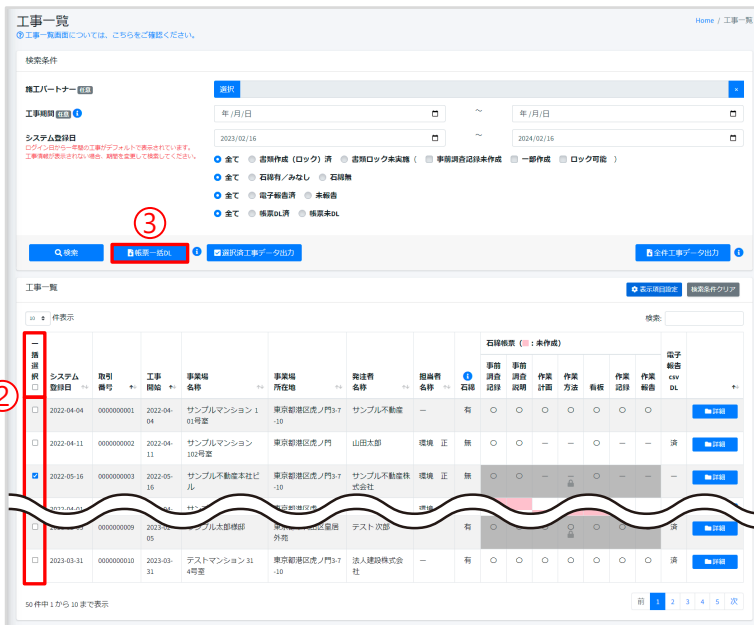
工事一覧
ⓘ 工事一覧画面については、こちらをご確認ください。

Home / 工事一覧

検索条件

施工パートナー 任意
選択
×

工事期間 任意 ⓘ
年 /月/日 〜 年 /月/日

システム登録日
ログイン日から一年間の工事がデフォルトで表示されています。工事情報が表示されない場合、期間を変更して検索してください。
2023/02/16 〜 2024/02/16

● 全て ○ 書類作成（ロック）済 ○ 書類ロック未実施（ □ 事前調査記録未作成 □ 一部作成 □ ロック可能 ）
● 全て ○ 石綿有／みなし ○ 石綿無
● 全て ○ 電子報告済 ○ 未報告
● 全て ○ 帳票DL済 ○ 帳票未DL

③

検索
帳票一括DL
ⓘ
選択済工事データ出力
全件工事データ出力
ⓘ

工事一覧
表示項目設定
検索条件クリア

10 件表示
検索:

②

| 一括選択 | システム登録日 | 取引番号 | 工事開始 | 事業場名称 | 事業場所在地 | 発注者名称 | 担当者名称 | 石綿 | 事前調査記録 | 事前調査説明 | 作業計画 | 作業方法 | 看板 | 作業記録 | 作業報告 | 電子報告csv DL | |
|---|---|---|---|---|---|---|---|---|---|---|---|---|---|---|---|---|---|
| □ | 2022-04-04 | 0000000001 | 2022-04-04 | サンプルマンション 101号室 | 東京都港区虎ノ門3-7-10 | サンプル不動産 | 一 | 有 | ○ | ○ | ○ | ○ | ○ | ○ | ○ | | 詳細 |
| □ | 2022-04-11 | 0000000002 | 2022-04-11 | サンプルマンション 102号室 | 東京都港区虎ノ門 | 山田太郎 | 環境 正 | 無 | ○ | ○ | 一 | ○ | ○ | 一 | 一 | 済 | 詳細 |
| ☑ | 2022-05-16 | 0000000003 | 2022-05-16 | サンプル不動産本社ビル | 東京都港区虎ノ門3-7-10 | サンプル不動産株式会社 | 環境 正 | 無 | ○ | ○ | 一 | 一 | ○ | 一 | 一 | 一 | 詳細 |
| □ | | 0000000009 | 2023-02-05 | サンプル太郎様邸 | 東京都千代田区皇居外苑 | テスト 次郎 | | 有 | ○ | ○ | ○ | ○ | ○ | ○ | ○ | 済 | 詳細 |
| □ | 2023-03-31 | 0000000010 | 2023-03-31 | テストマンション 314号室 | 東京都港区虎ノ門3-7-10 | 法人建設株式会社 | 一 | 有 | ○ | ○ | ○ | ○ | ○ | ○ | ○ | 済 | 詳細 |

石綿帳票（ ：未作成）

50 件中 1 から 10 まで表示

前 1 2 3 4 5 次